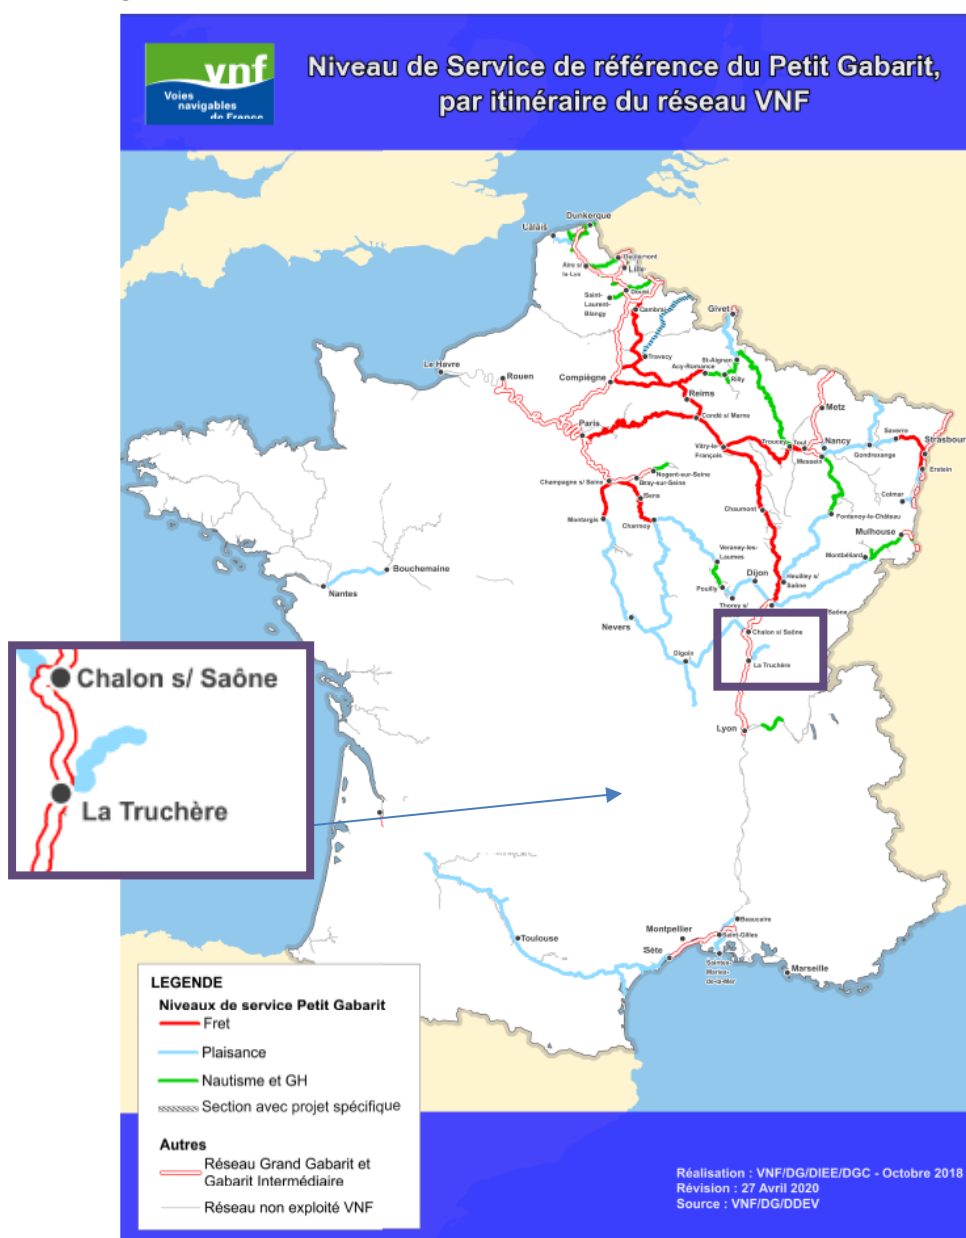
vnf
Voies navigables de France

Niveau de Service de référence du Petit Gabarit, par itinéraire du réseau VNF

Dunkerque
Calais
Aire s/ la Lys
Lille
Saint-Laurent-Blangy
Douai
Cambrai
Givet
Le Havre
Rouen
Compiègne
Travecy
St-Aignan
Asfeld
Rilly
Reims
Condé s/ Marne
Metz
Paris
Vitry-le-François
Troussey
Toul
Nancy
Messein
Saverne
Strasbourg
Gondrexange
Erstein
Champagne s/ Seine
Nogent-sur-Seine
Bray-sur-Seine
Sens
Montargis
Charmoy
Chaumont
Colmar
Fontenoy-le-Château
Mulhouse
Montbéliard
Bouchemaine
Nantes
Veranne-les-Laumes
Dijon
Pouilly
Heuilley s/ Saône
Thorey s/
Saône
Nevers
Digoin
Chalon s/ Saône
La Truchère
Lyon
Toulouse
Montpellier
Beaucaire
Saint-Gilles
Sète
Saintes-Maries-de-la-Mer
Marseille

Chalon s/ Saône
La Truchère

LEGENDE
Niveaux de service Petit Gabarit
Fret
Plaisance
Nautisme et GH
Section avec projet spécifique
Autres
Réseau Grand Gabarit et Gabarit Intermédiaire
Réseau non exploité VNF

Réalisation : VNF/DG/DIEE/DGC - Octobre 2018
Révision : 27 Avril 2020
Source : VNF/DG/DDEV